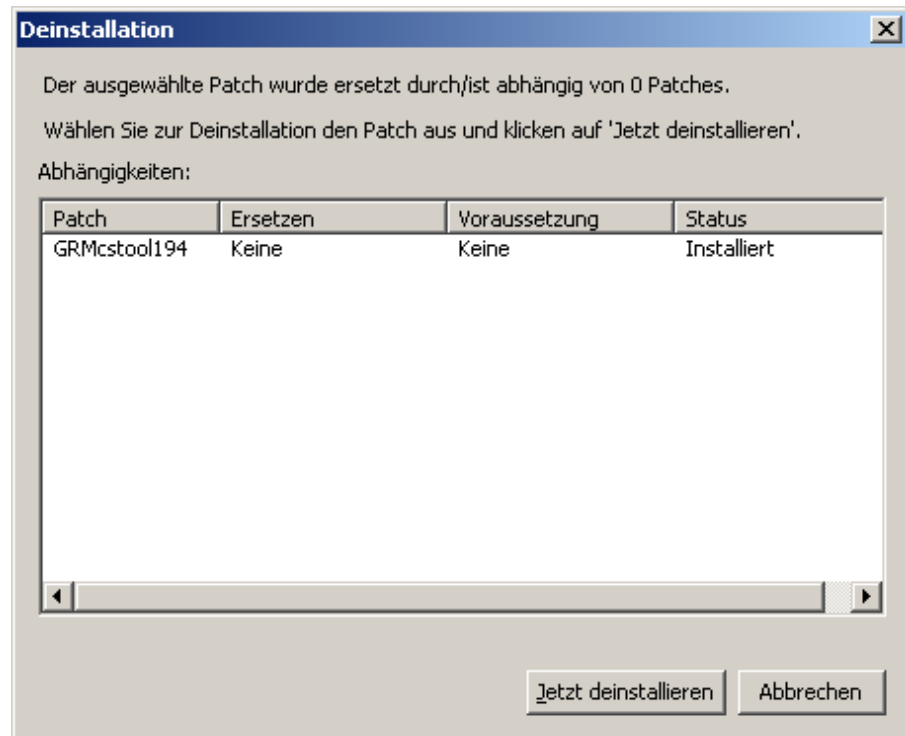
Deinstallation

Der ausgewählte Patch wurde ersetzt durch/ist abhängig von 0 Patches.

Wählen Sie zur Deinstallation den Patch aus und klicken auf 'Jetzt deinstallieren'.

Abhängigkeiten:

| Patch | Ersetzen | Voraussetzung | Status |
|---|---|---|---|
| GRMcstool194 | Keine | Keine | Installiert |

Jetzt deinstallieren | Abbrechen